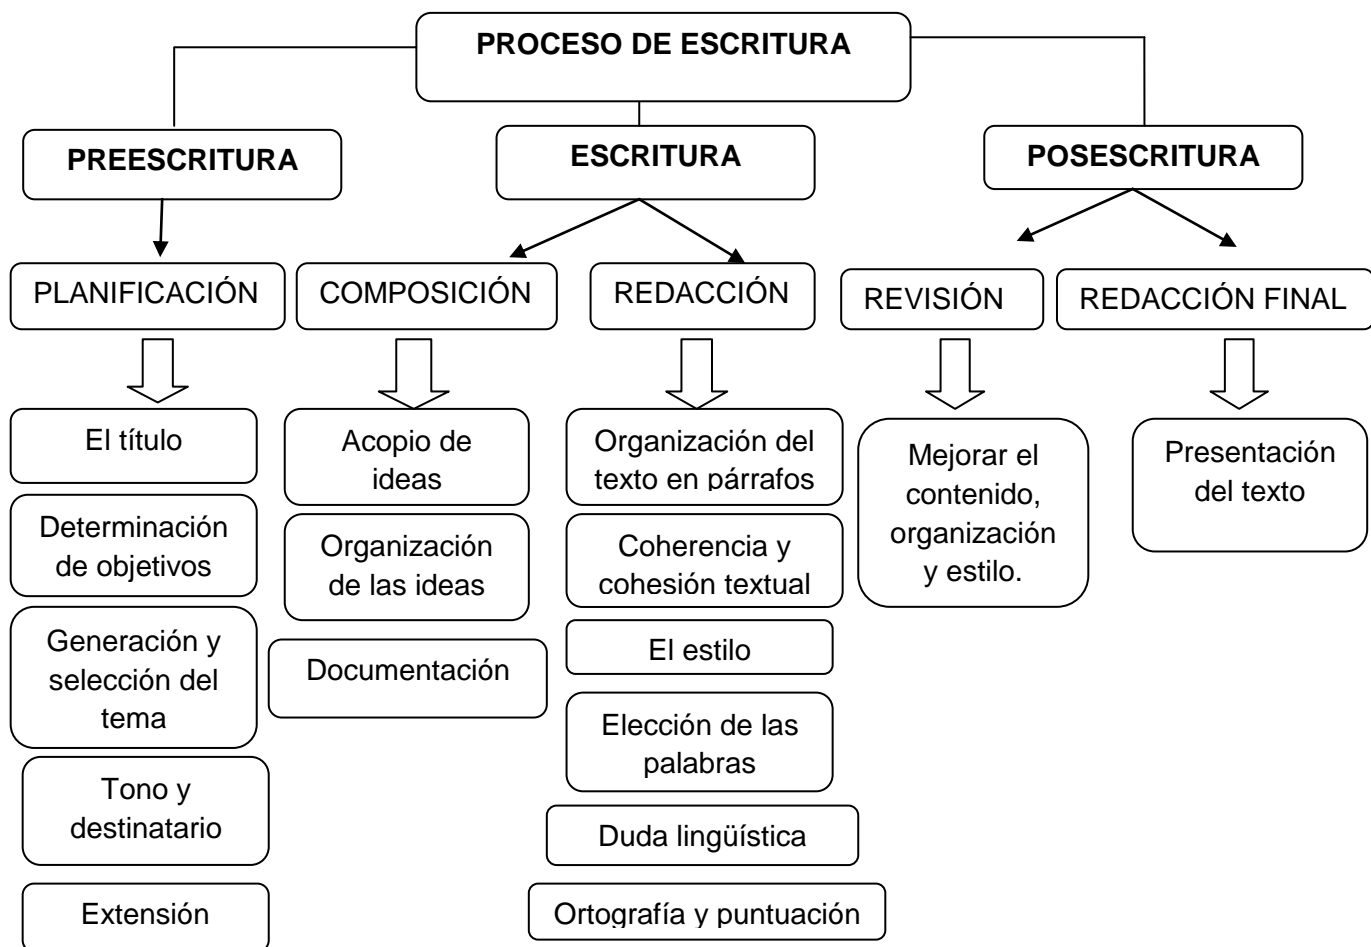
PROCESO DE ESCRITURA

PREESCRITURA

ESCRITURA

POSESCRITURA

PLANIFICACIÓN

COMPOSICIÓN

REDACCIÓN

REVISIÓN

REDACCIÓN FINAL

El título

Determinación de objetivos

Generación y selección del tema

Tono y destinatario

Extensión

Acopio de ideas

Organización de las ideas

Documentación

Organización del texto en párrafos

Coherencia y cohesión textual

El estilo

Elección de las palabras

Duda lingüística

Ortografía y puntuación

Mejorar el contenido, organización y estilo.

Presentación del texto